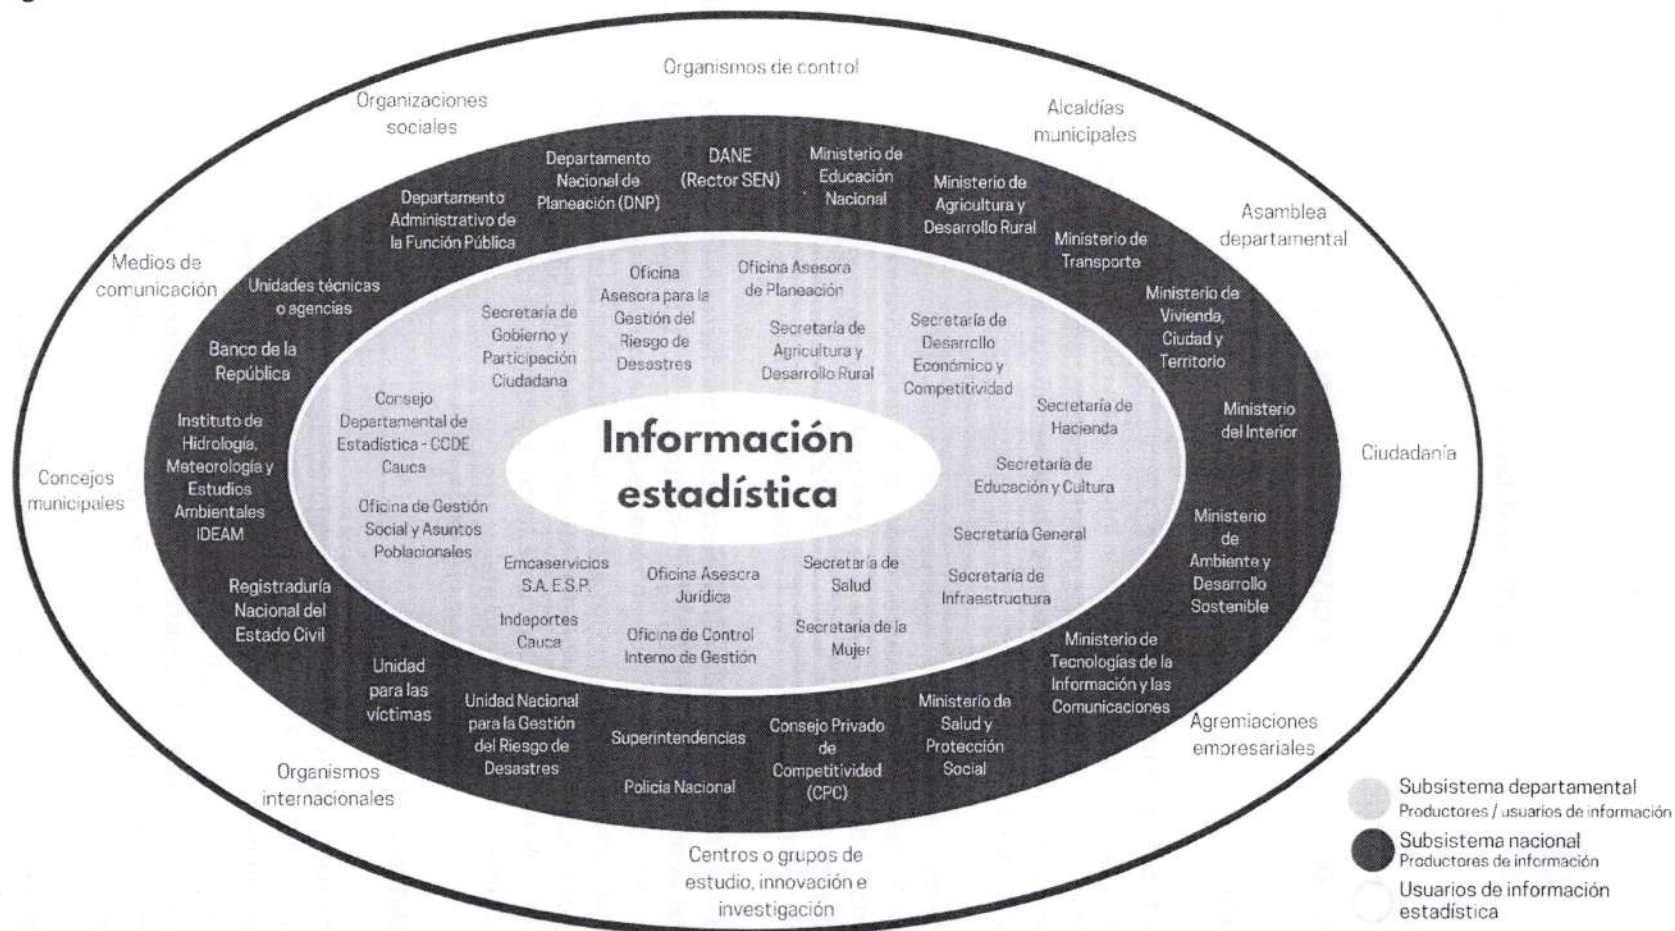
Organismos de control

Organizaciones sociales

Alcaldías municipales

Departamento Nacional de Planeación (DNP)

DANE (Rector SEN)

Ministerio de Educación Nacional

Departamento Administrativo de la Función Pública

Ministerio de Agricultura y Desarrollo Rural

Asamblea departamental

Ministerio de Transporte

Medios de comunicación

Unidades técnicas o agencias

Oficina Asesora para la Gestión del Riesgo de Desastres

Oficina Asesora de Planeación

Ministerio de Vivienda, Ciudad y Territorio

Secretaría de Gobierno y Participación Ciudadana

Secretaría de Agricultura y Desarrollo Rural

Secretaría de Desarrollo Económico y Competitividad

Banco de la República

Consejo Departamental de Estadística - CCDE Cauca

Secretaría de Hacienda

Ministerio del Interior

Instituto de Hidrología, Meteorología y Estudios Ambientales IDEAM

Información estadística

Ciudadanía

Concejos municipales

Secretaría de Educación y Cultura

Oficina de Gestión Social y Asuntos Poblacionales

Ministerio de Ambiente y Desarrollo Sostenible

Secretaría General

Emcaservicios S.A. E.S.P.

Oficina Asesora Jurídica

Secretaría de Salud

Secretaría de Infraestructura

Registraduría Nacional del Estado Civil

Indeportes Cauca

Oficina de Control Interno de Gestión

Secretaría de la Mujer

Ministerio de Tecnologías de la Información y las Comunicaciones

Unidad para las víctimas

Unidad Nacional para la Gestión del Riesgo de Desastres

Ministerio de Salud y Protección Social

Agremiaciones empresariales

Superintendencias

Consejo Privado de Competitividad (CPC)

Organismos internacionales

Policía Nacional

Centros o grupos de estudio, innovación e investigación

Subsistema departamental
Productores / usuarios de información

Subsistema nacional
Productores de información

Usuarios de información estadística